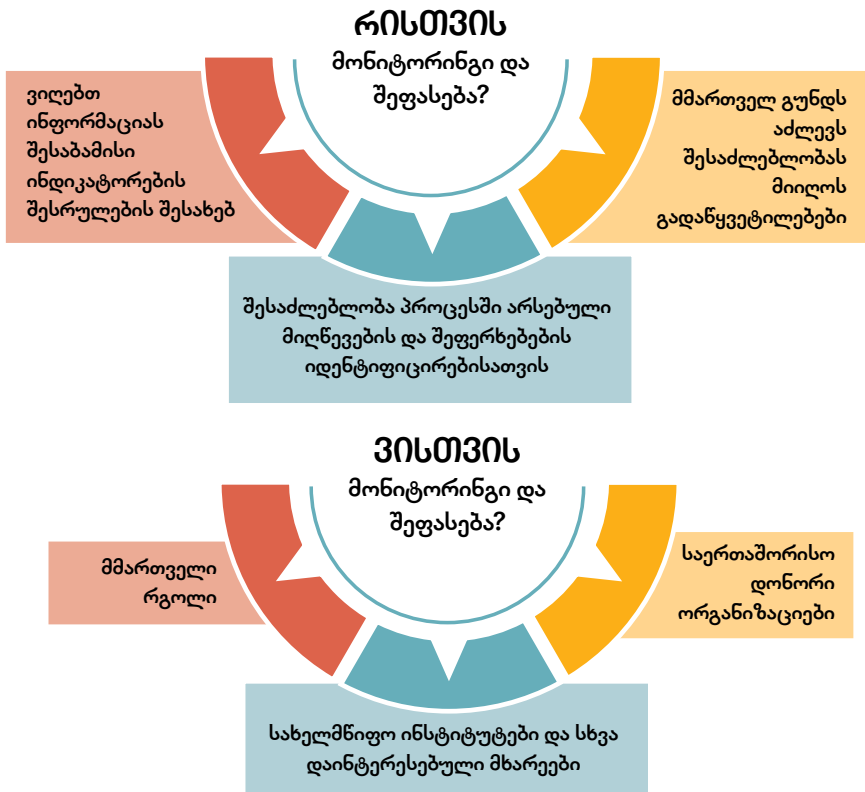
რისთვის
მონიტორინგი და შეფასება?

ვიღებთ ინფორმაციას შესაბამისი ინდიკატორების შესრულების შესახებ

მმართველ გუნდს აძლევს შესაძლებლობას მიიღოს გადაწყვეტილებები

შესაძლებლობა პროცესში არსებული მიღწევების და შეფერხებების იდენტიფიცირებისათვის

ვისთვის
მონიტორინგი და შეფასება?

მმართველი რგოლი

საერთაშორისო დონორი ორგანიზაციები

სახელმწიფო ინსტიტუტები და სხვა დაინტერესებული მხარეები